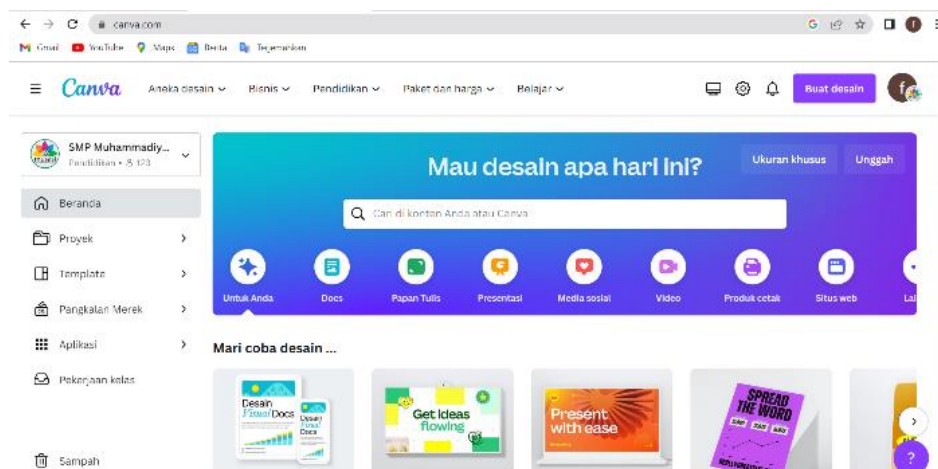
canva.com

Gmail YouTube Maps Berita Terjemahan

Canva Aneka desain Bisnis Pendidikan Paket dan harga Belajar

Buat desain

SMP Muhammadiy... Pendidikan • 8.123

Beranda
Proyek
Template
Pangkalan Merek
Aplikasi
Pekerjaan kelas
Sampah

Mau desain apa hari ini?

Ukuran khusus Unggah

Cari di konten Anda atau Canva

Untuk Anda Docs Papan Tulis Presentasi Media sosial Video Produk cetak Situs web La

Mari coba desain ...

Desain Visual Docs

Get Ideas flowing

Present with ease

SPREAD THE WORD

?